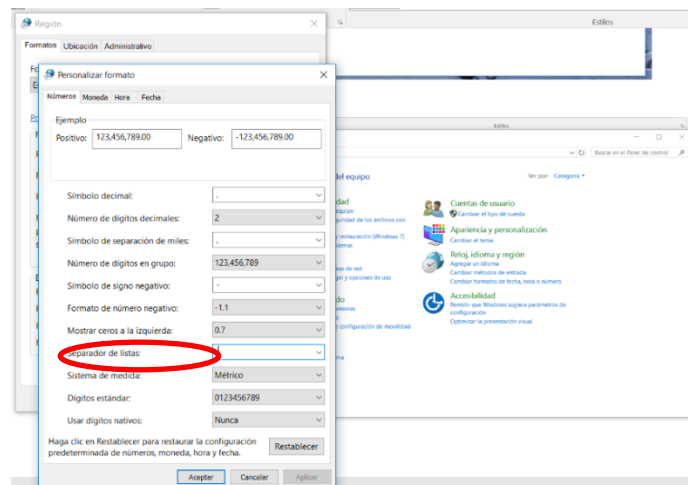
Región

Formatos Ubicación Administrativo

Personalizar formato

Números Moneda Hora Fecha

Ejemplo
Positivo: 123,456,789.00 Negativo: -123,456,789.00

Símbolo decimal: .
Número de dígitos decimales: 2
Símbolo de separación de miles: ,
Número de dígitos en grupo: 123,456,789
Símbolo de signo negativo: -
Formato de número negativo: -1.1
Mostrar ceros a la izquierda: 0.7
Separador de listas:
Sistema de medida: Métrico
Dígitos estándar: 0123456789
Usar dígitos nativos: Nunca

Haga clic en Restablecer para restaurar la configuración predeterminada de números, moneda, hora y fecha.

Restablecer

Aceptar Cancelar Aplicar

Estilos

Estilos

Buscar en el Panel de control

Ver por: Categoría

del equipo

Cuentas de usuario
Cambiar el tipo de cuenta

Apariencia y personalización
Cambiar el tema

Reloj, idioma y región
Agregar un idioma
Cambiar métodos de entrada
Cambiar formatos de fecha, hora o número

Accesibilidad
Permitir que Windows sugiera parámetros de configuración
Optimizar la presentación visual